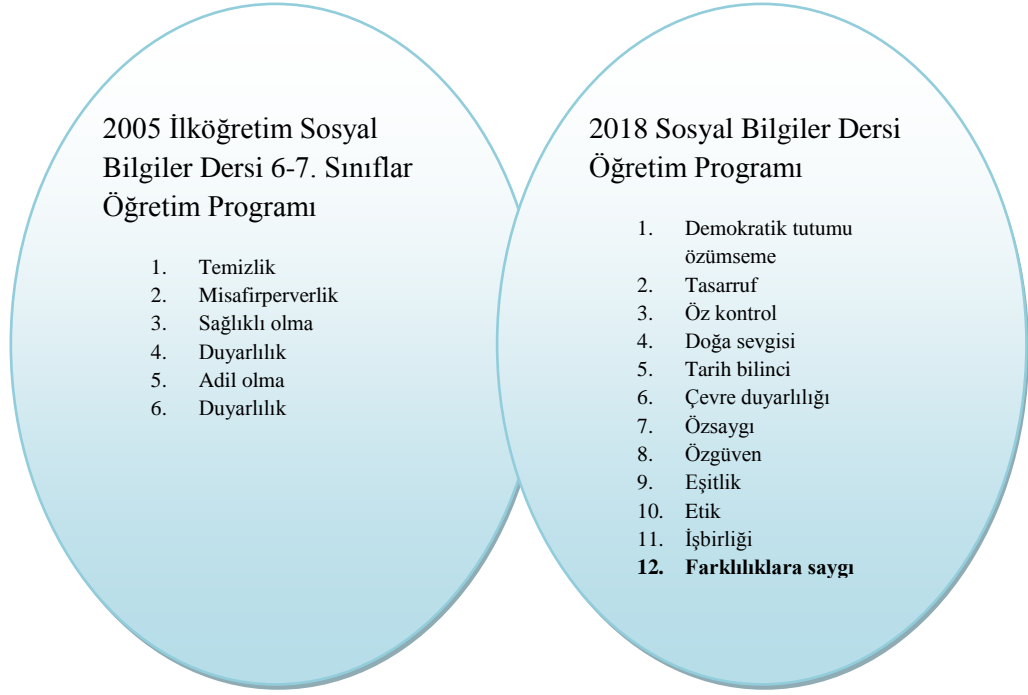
2005 İlköğretim Sosyal Bilgiler Dersi 6-7. Sınıflar Öğretim Programı

1. Temizlik
2. Misafirperverlik
3. Sağlıklı olma
4. Duyarlılık
5. Adil olma
6. Duyarlılık

2018 Sosyal Bilgiler Dersi Öğretim Programı

1. Demokratik tutumu özümseme
2. Tasarruf
3. Öz kontrol
4. Doğa sevgisi
5. Tarih bilinci
6. Çevre duyarlılığı
7. Özsaygı
8. Özgüven
9. Eşitlik
10. Etik
11. İşbirliği
12. **Farklılıklara saygı**